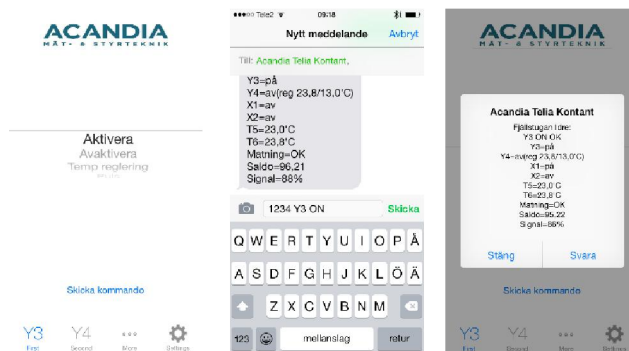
ACANDIA
MÄT- & STYRTEKNIK

Aktivera
Avaktivera
Temp reglering

Skicka kommando

Y3 First
Y4 Second
••• More
Settings

••••○ Tele2 09:18

Nytt meddelande Avbryt

Till: Acandia Telia Kontant

Y3=på
Y4=av(reg 23,8/13,0°C)
X1=av
X2=av
T5=23,0°C
T6=23,8°C
Matning=OK
Saldo=96,21
Signal=88%

1234 Y3 ON Skicka

Q W E R T Y U I O P Å
A S D F G H J K L Ö Ä
Z X C V B N M
123 mellanslag retur

ACANDIA
MÄT- & STYRTEKNIK

Acandia Telia Kontant
Fjällstugan före:
Y3 ON OK
Y3=på
Y4=av(reg 23,8/13,0°C)
X1=på
X2=av
T5=23,0°C
T6=23,8°C
Matning=OK
Saldo=95,22
Signal=86%

Stäng Svara

Skicka kommando

Y3 First
Y4 Second
••• More
Settings